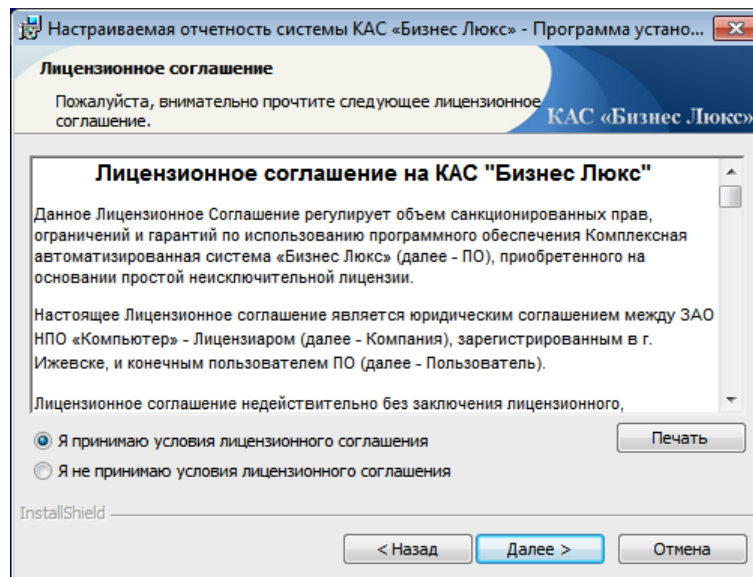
Настраиваемая отчетность системы КАС «Бизнес Люкс» - Программа устано...

Лицензионное соглашение

Пожалуйста, внимательно прочтите следующее лицензионное соглашение.

КАС «Бизнес Люкс»

Лицензионное соглашение на КАС "Бизнес Люкс"

Данное Лицензионное Соглашение регулирует объем санкционированных прав, ограничений и гарантий по использованию программного обеспечения Комплексная автоматизированная система «Бизнес Люкс» (далее - ПО), приобретенного на основании простой неисключительной лицензии.

Настоящее Лицензионное соглашение является юридическим соглашением между ЗАО НПО «Компьютер» - Лицензиаром (далее - Компания), зарегистрированным в г. Ижевске, и конечным пользователем ПО (далее - Пользователь).

Лицензионное соглашение недействительно без заключения лицензионного,

Я принимаю условия лицензионного соглашения

Я не принимаю условия лицензионного соглашения

Печать

InstallShield

< Назад

Далее >

Отмена